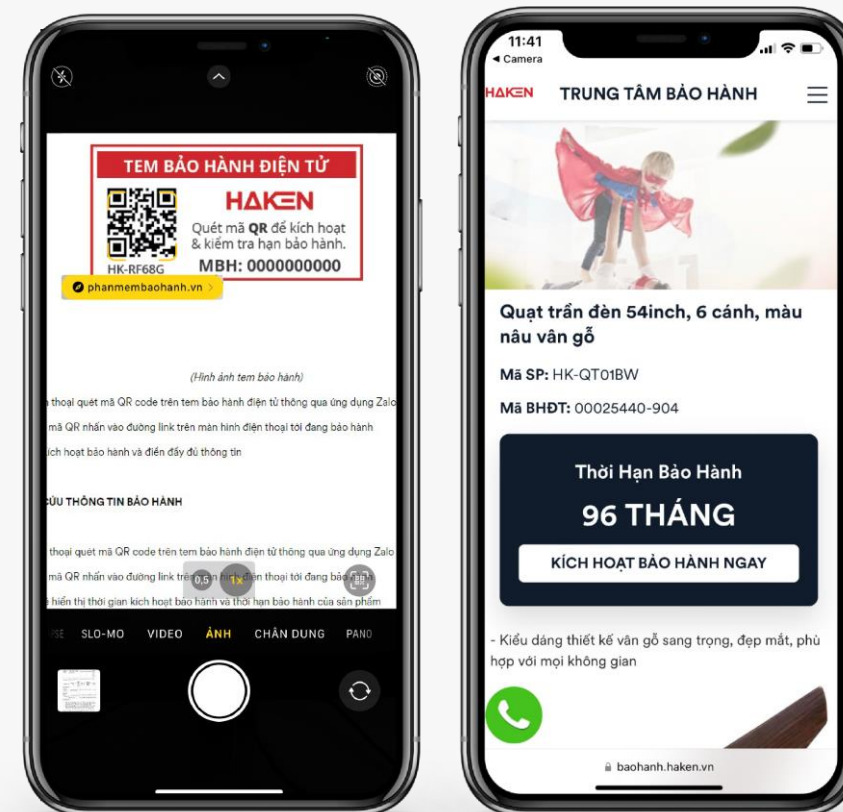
TEM BẢO HÀNH ĐIỆN TỬ

HAKEN

Quét mã QR để kích hoạt & kiểm tra hạn bảo hành.

HK-RF68G

MBH: 0000000000

phanmembaohanh.vn

(Hình ảnh tem bảo hành)

thoại quét mã QR code trên tem bảo hành điện tử thông qua ứng dụng Zalo

mã QR nhấn vào đường link trên màn hình điện thoại tới đang bảo hành

ích hoạt bảo hành và điền đầy đủ thông tin

CỨU THÔNG TIN BẢO HÀNH

thoại quét mã QR code trên tem bảo hành điện tử thông qua ứng dụng Zalo

mã QR nhấn vào đường link trên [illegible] thoại tới đang bảo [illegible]

hiển thị thời gian kích hoạt bảo hành và thời hạn bảo hành của sản phẩm

0,5 1x

SLO-MO VIDEO ẢNH CHÂN DUNG PANO

11:41
◂ Camera

HAKEN TRUNG TÂM BẢO HÀNH

Quạt trần đèn 54inch, 6 cánh, màu nâu vân gỗ

Mã SP: HK-QT01BW

Mã BHĐT: 00025440-904

Thời Hạn Bảo Hành

96 THÁNG

KÍCH HOẠT BẢO HÀNH NGAY

- Kiểu dáng thiết kế vân gỗ sang trọng, đẹp mắt, phù hợp với mọi không gian

baohanh.haken.vn